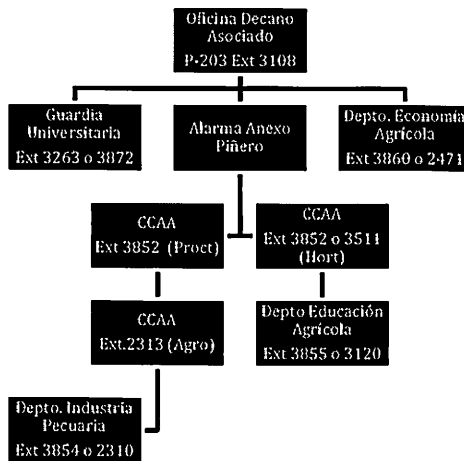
Oficina Decano Asociado
P-203 Ext 3108

Guardia Universitaria
Ext 3263 o 3872

Alarma Anexo Piñero

Depto. Economía Agrícola
Ext 3860 o 2471

CCAA
Ext 3852 (Proct)

CCAA
Ext 3852 o 3511 (Hort)

CCAA
Ext.2313 (Agro)

Depto Educación Agrícola
Ext 3855 o 3120

Depto. Industria Pecuaria
Ext 3854 o 2310